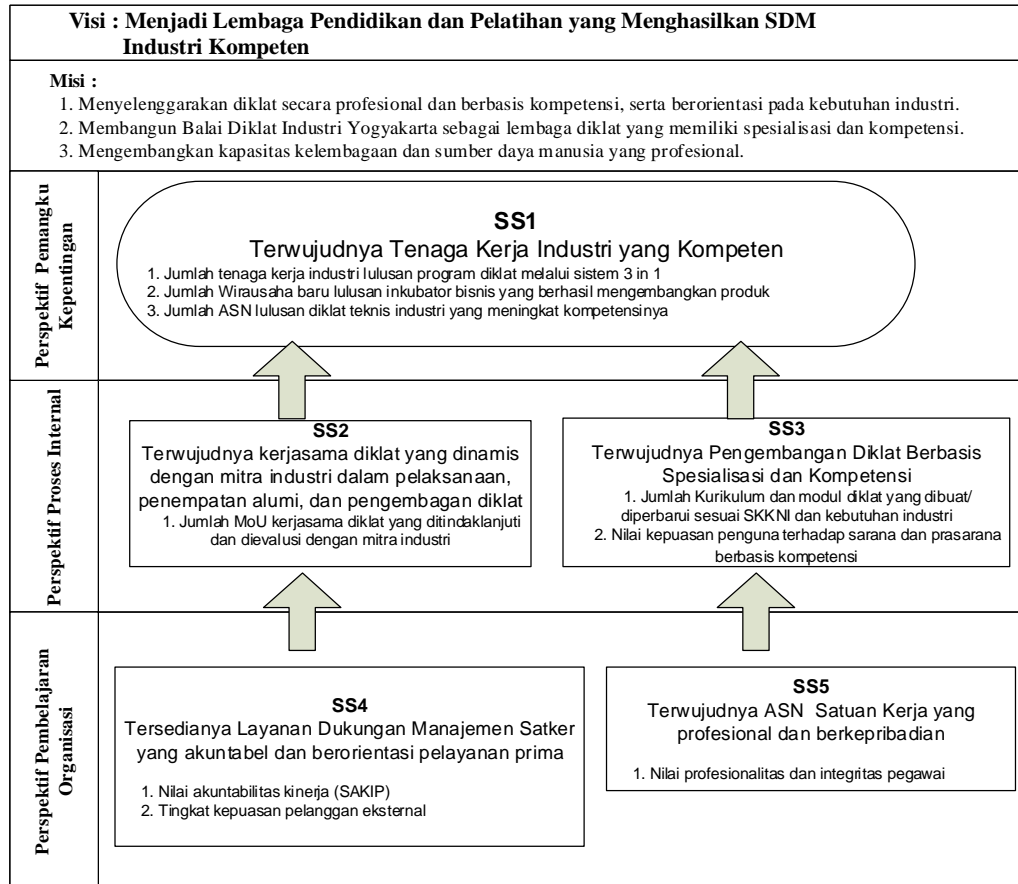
Visi : Menjadi Lembaga Pendidikan dan Pelatihan yang Menghasilkan SDM Industri Kompeten

Misi :
1. Menyelenggarakan diklat secara profesional dan berbasis kompetensi, serta berorientasi pada kebutuhan industri.
2. Membangun Balai Diklat Industri Yogyakarta sebagai lembaga diklat yang memiliki spesialisasi dan kompetensi.
3. Mengembangkan kapasitas kelembagaan dan sumber daya manusia yang profesional.

Perspektif Pemangku Kepentingan

SS1
Terwujudnya Tenaga Kerja Industri yang Kompeten
1. Jumlah tenaga kerja industri lulusan program diklat melalui sistem 3 in 1
2. Jumlah Wirausaha baru lulusan inkubator bisnis yang berhasil mengembangkan produk
3. Jumlah ASN lulusan diklat teknis industri yang meningkat kompetensinya

Perspektif Proses Internal

SS2
Terwujudnya kerjasama diklat yang dinamis dengan mitra industri dalam pelaksanaan, penempatan alumi, dan pengembangan diklat
1. Jumlah MoU kerjasama diklat yang ditindaklanjuti dan dievalusi dengan mitra industri

SS3
Terwujudnya Pengembangan Diklat Berbasis Spesialisasi dan Kompetensi
1. Jumlah Kurikulum dan modul diklat yang dibuat/ diperbarui sesuai SKKNI dan kebutuhan industri
2. Nilai kepuasan penguna terhadap sarana dan prasarana berbasis kompetensi

Perspektif Pembelajaran Organisasi

SS4
Tersedianya Layanan Dukungan Manajemen Satker yang akuntabel dan berorientasi pelayanan prima
1. Nilai akuntabilitas kinerja (SAKIP)
2. Tingkat kepuasan pelanggan eksternal

SS5
Terwujudnya ASN Satuan Kerja yang profesional dan berkepribadian
1. Nilai profesionalitas dan integritas pegawai